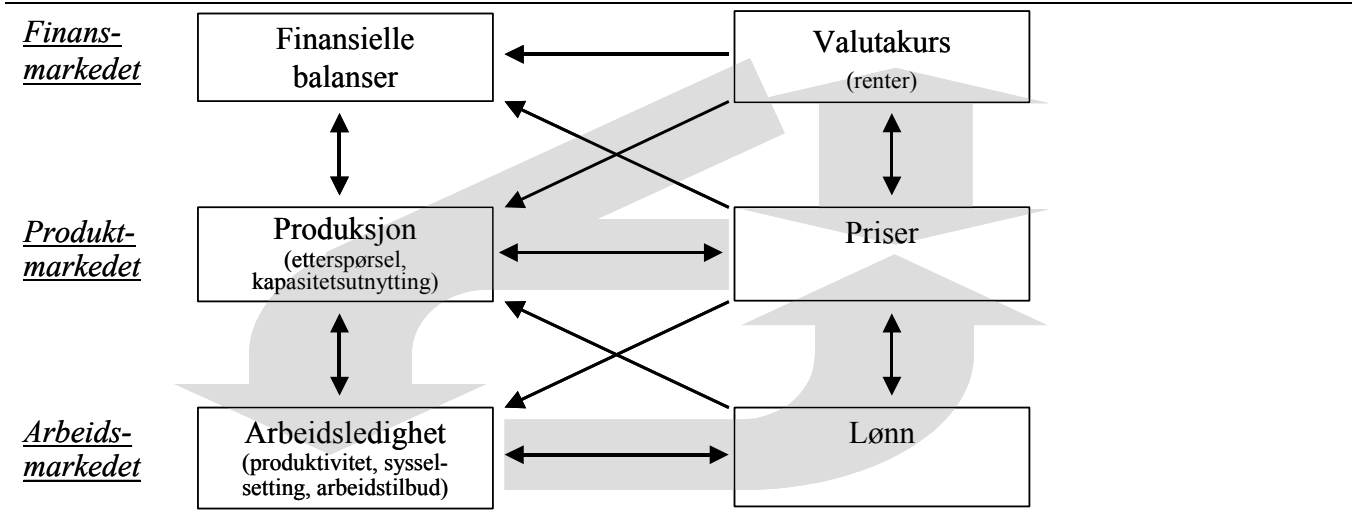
Finansmarkedet

Finansielle balanser

Valutakurs
(renter)

Produktmarkedet

Produksjon
(etterspørsel, kapasitetsutnytting)

Priser

Arbeidsmarkedet

Arbeidsledighet
(produktivitet, sysselsetting, arbeidstilbud)

Lønn